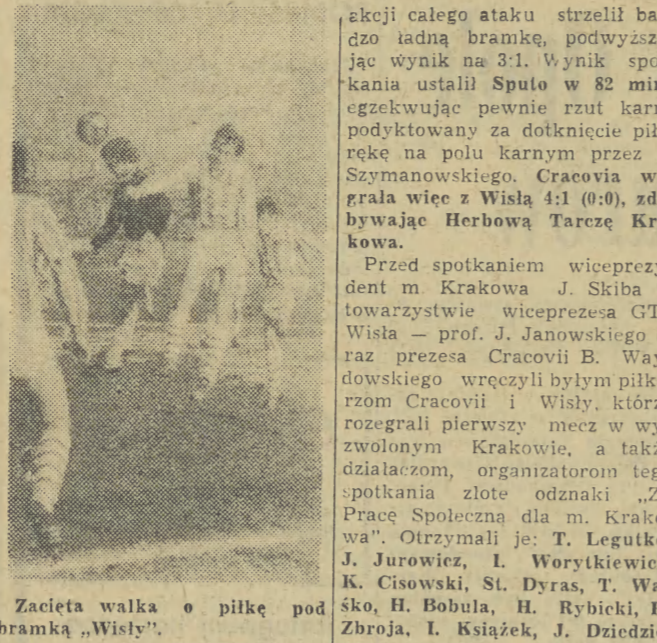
Zacięta walka o piłkę pod bramką „Wisły".

akcji całego ataku strzelił ba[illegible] dzo ładną bramkę, podwyższ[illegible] jąc wynik na 3:1. Wynik spo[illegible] kania ustalił Sputo w 82 mi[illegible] egzekwując pewnie rzut karn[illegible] podyktowany za dotknięcie pił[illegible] rękę na polu karnym przez Szymanowskiego. Cracovia w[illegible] grała więc z Wisłą 4:1 (0:0), zd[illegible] bywając Herbową Tarczę Kr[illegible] kowa.

Przed spotkaniem wiceprez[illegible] dent m. Krakowa J. Skiba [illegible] towarzystwie wiceprezesa GT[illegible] Wisła — prof. J. Janowskiego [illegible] raz prezesa Cracovii B. Wa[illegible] dowskiego wręczyli byłym piłk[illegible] rzom Cracovii i Wisły, któr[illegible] rozegrali pierwszy mecz w wy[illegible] zwolonym Krakowie, a takż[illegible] działaczom, organizatorom teg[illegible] spotkania złote odznaki „Z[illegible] Pracę Społeczną dla m. Krako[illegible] wa". Otrzymali je: T. Legutk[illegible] J. Jurowicz, I. Worytkiewic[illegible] K. Cisowski, St. Dyras, T. Wa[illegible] śko, H. Bobula, H. Rybicki, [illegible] Zbroja, I. Książek, J. Dziedzi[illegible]